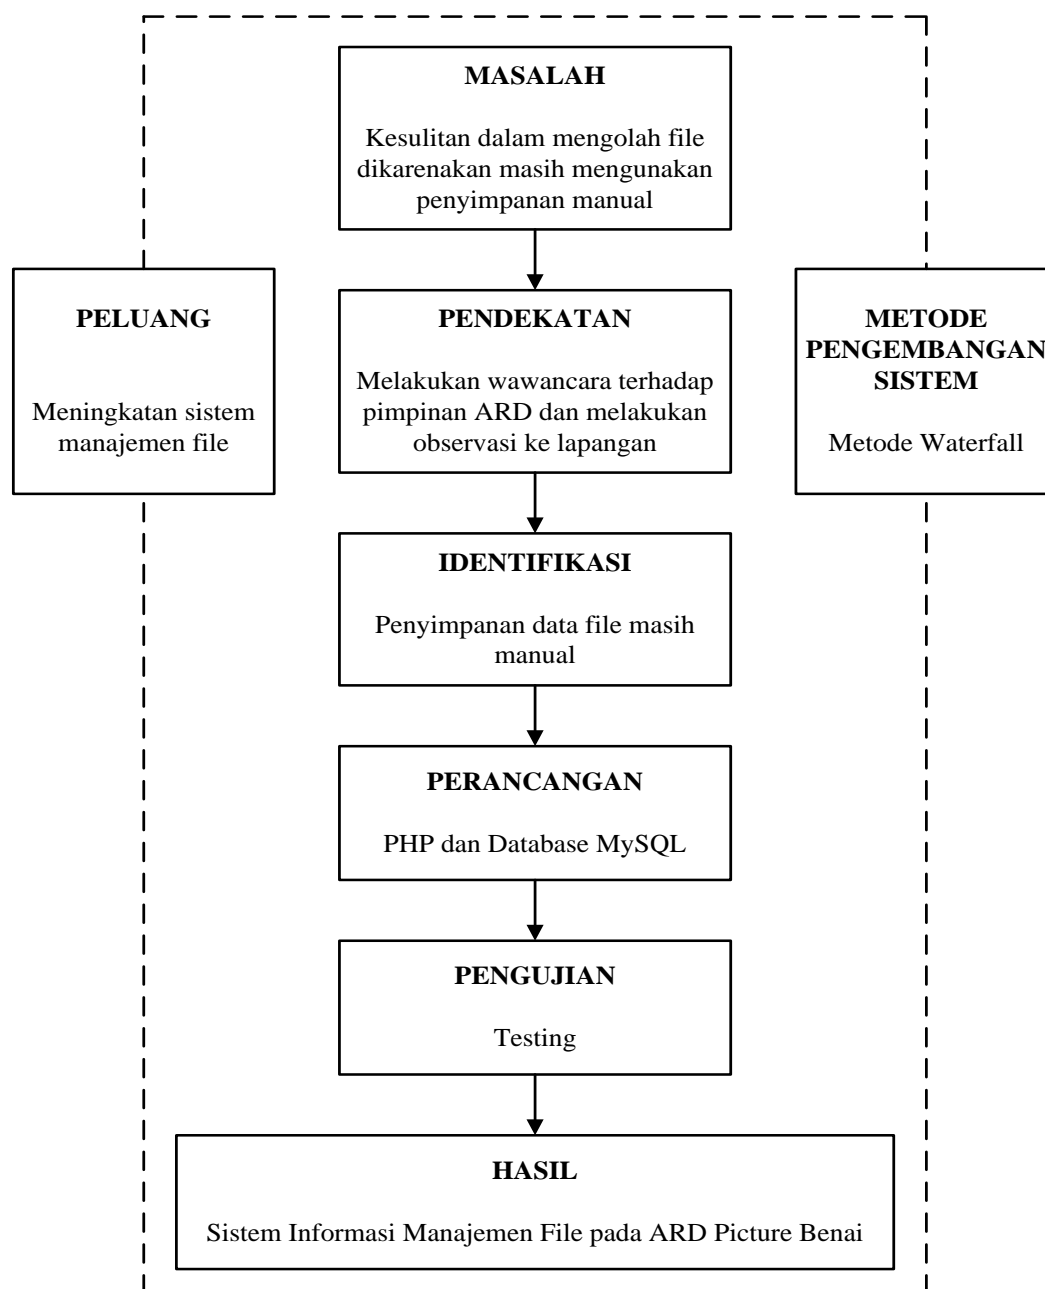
MASALAH

Kesulitan dalam mengolah file dikarenakan masih mengunakan penyimpanan manual

PELUANG

Meningkatan sistem manajemen file

PENDEKATAN

Melakukan wawancara terhadap pimpinan ARD dan melakukan observasi ke lapangan

METODE PENGEMBANGAN SISTEM

Metode Waterfall

IDENTIFIKASI

Penyimpanan data file masih manual

PERANCANGAN

PHP dan Database MySQL

PENGUJIAN

Testing

HASIL

Sistem Informasi Manajemen File pada ARD Picture Benai